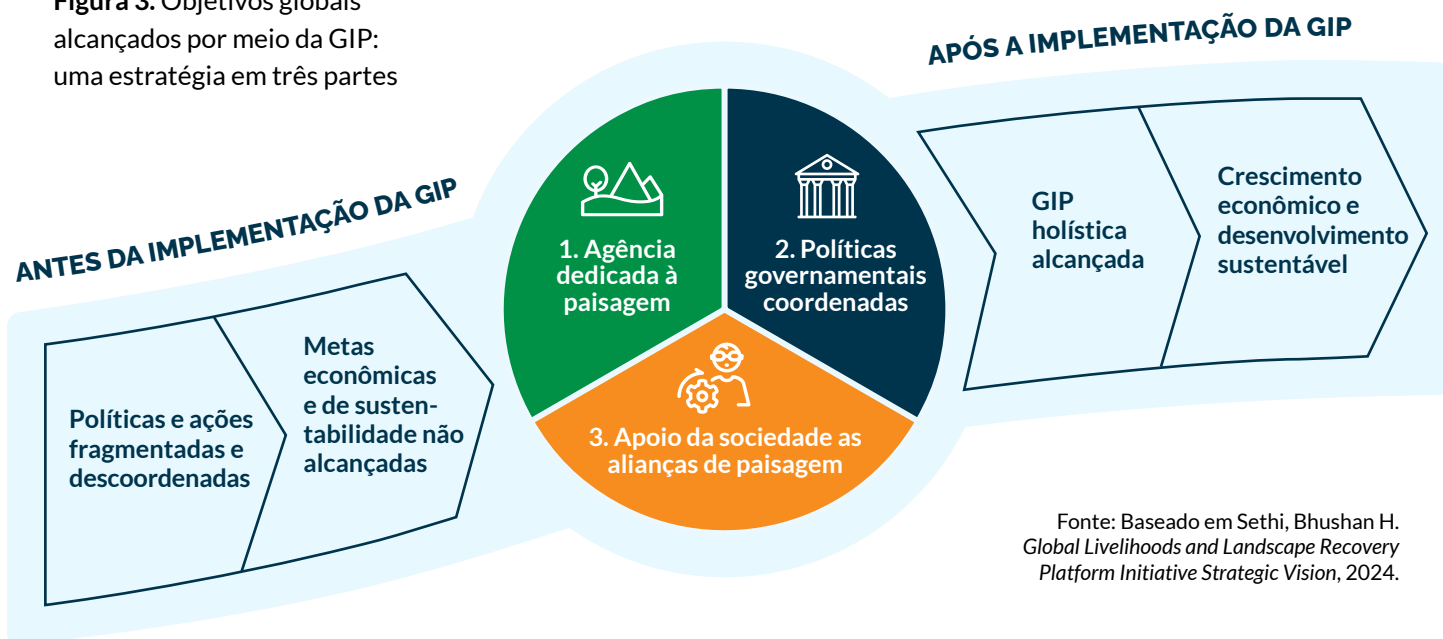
**Figura 3.** Objetivos globais alcançados por meio da GIP: uma estratégia em três partes

APÓS A IMPLEMENTAÇÃO DA GIP

ANTES DA IMPLEMENTAÇÃO DA GIP

Políticas e ações fragmentadas e descoordenadas

Metas econômicas e de sustentabilidade não alcançadas

1. Agência dedicada à paisagem

2. Políticas governamentais coordenadas

3. Apoio da sociedade as alianças de paisagem

GIP holística alcançada

Crescimento econômico e desenvolvimento sustentável

Fonte: Baseado em Sethi, Bhushan H. *Global Livelihoods and Landscape Recovery Platform Initiative Strategic Vision*, 2024.